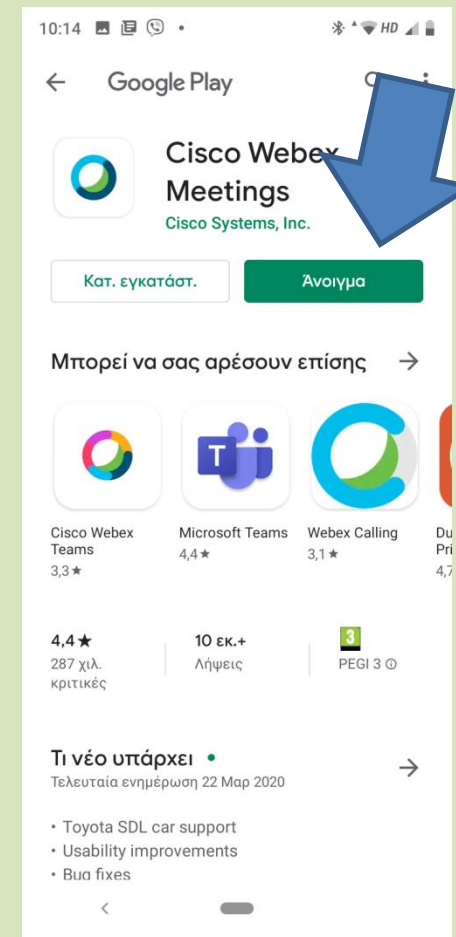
10:14

HD

Google Play

Cisco Webex Meetings
Cisco Systems, Inc.

Κατ. εγκατάστ.
Άνοιγμα

Μπορεί να σας αρέσουν επίσης →

Cisco Webex Teams
3,3 ★

Microsoft Teams
4,4 ★

Webex Calling
3,1 ★

Du
Pri
4,7

4,4 ★
287 χιλ. κριτικές

10 εκ.+
Λήψεις

3
PEGI 3

Τι νέο υπάρχει •
Τελευταία ενημέρωση 22 Μαρ 2020

• Toyota SDL car support
• Usability improvements
• Bug fixes